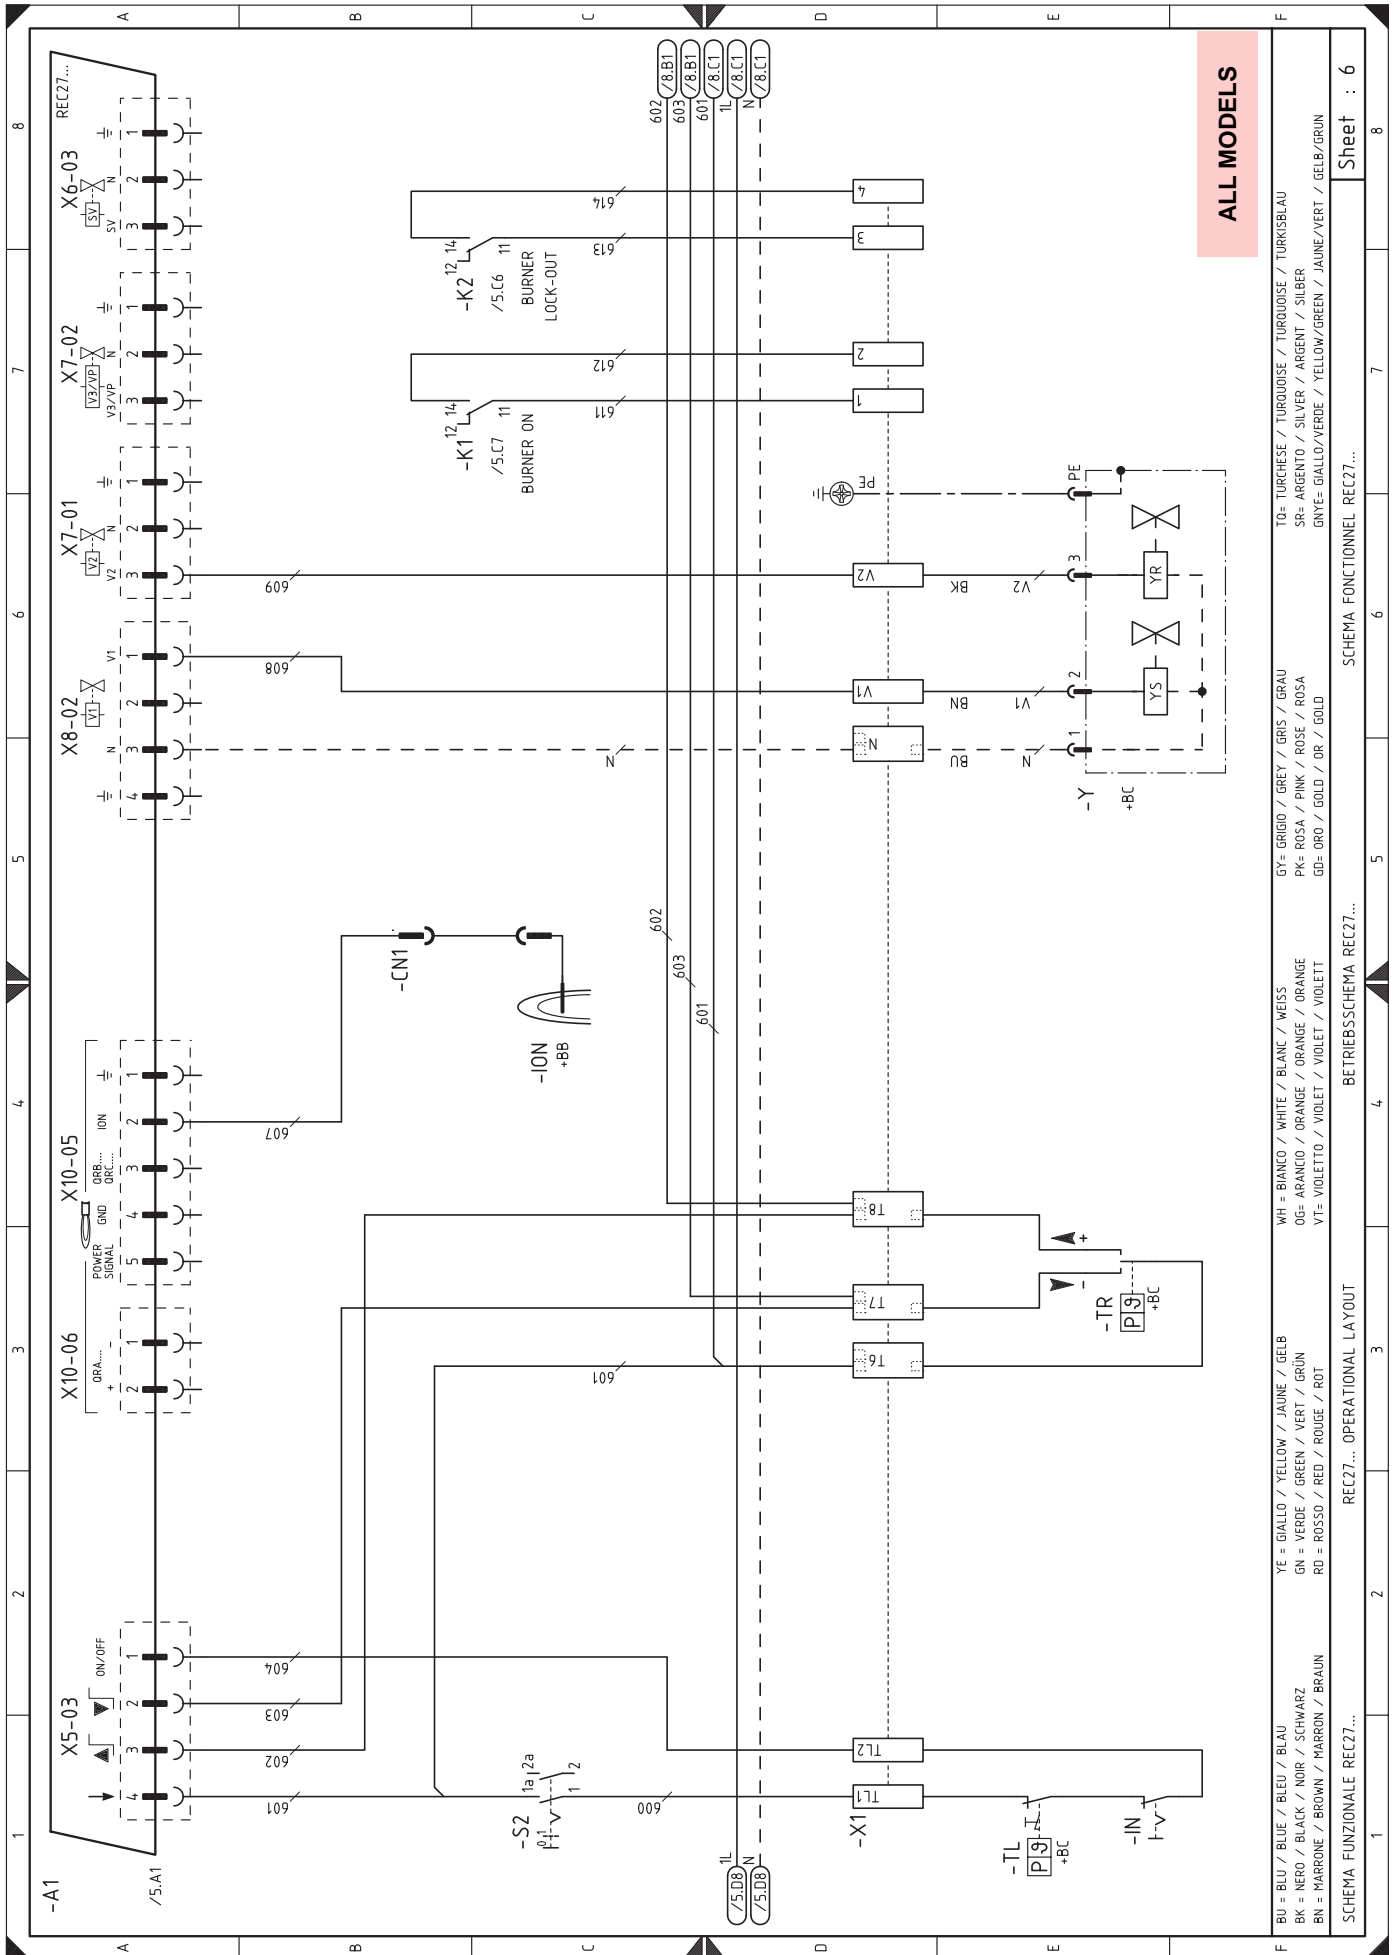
ALL MODELS

Sheet : 6

-A1
/5.A1
REC27...

X6-03
SV
X7-02
V3/VP
X7-01
V2
X8-02
V1
N
X10-05
QRB... QRC...
ION
GND
POWER SIGNAL
X10-06
QRA...
X5-03
ON/OFF

-K2
/5.C6
BURNER LOCK-OUT
-K1
/5.C7
BURNER ON

602 603 601 1L N
/8.B1 /8.B1 /8.C1 /8.C1 /8.C1

614 613 612 611 609 608 607 604 603 602 601 600 N

4 3 2 1 V2 V1 N T8 T7 T6 TL2 TL1

PE
BK V2 3
BN V1 2
BU N 1
YR YS
-Y +BC

-CN1
-ION +BB

-TR
P9 +BC

-S2
1a 2a 1 2 0 1

-X1
-TL P9 +BC
-IN

1L N
/5.D8 /5.D8

BU = BLU / BLUE / BLEU / BLAU
BK = NERO / BLACK / NOIR / SCHWARZ
BN = MARRONE / BROWN / MARRON / BRAUN
YE = GIALLO / YELLOW / JAUNE / GELB
GN = VERDE / GREEN / VERT / GRÜN
RD = ROSSO / RED / ROUGE / ROT
WH = BIANCO / WHITE / BLANC / WEISS
OG= ARANCIO / ORANGE / ORANGE / ORANGE
VT= VIOLETTO / VIOLET / VIOLET / VIOLETT
GY= GRIGIO / GREY / GRIS / GRAU
PK= ROSA / PINK / ROSE / ROSA
GD= ORO / GOLD / OR / GOLD
TQ= TURCHESE / TURQUOISE / TURQUOISE / TURKISBLAU
SR= ARGENTO / SILVER / ARGENT / SILBER
GNYE= GIALLO/VERDE / YELLOW/GREEN / JAUNE/VERT / GELB/GRUN

SCHEMA FUNZIONALE REC27...
REC27... OPERATIONAL LAYOUT
BETRIEBSSCHEMA REC27...
SCHEMA FONCTIONNEL REC27...